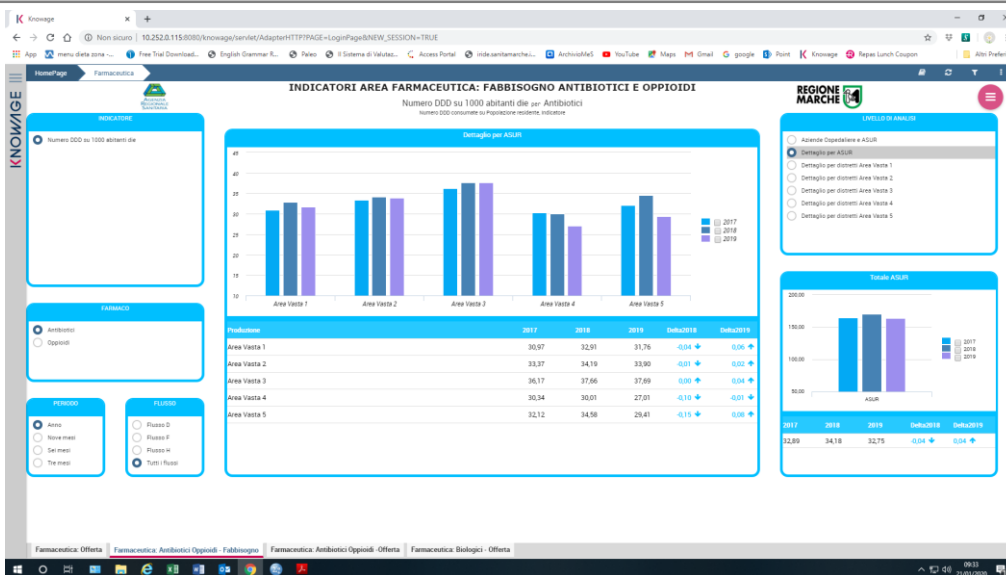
Knowage
Non sicuro | 10.252.0.115:8080/knowage/servlet/AdapterHTTP?PAGE=LoginPage&NEW_SESSION=TRUE
App menu dieta zona -... Free Trial Download... English Grammar R... Paleo Il Sistema di Valutaz... Access Portal iride.sanitamarche.i... ArchivioMeS YouTube Maps Gmail google Point Knowage Repas Lunch Coupon Altri Preferiti

KNOWAGE
HomePage Farmaceutica

INDICATORI AREA FARMACEUTICA: FABBISOGNO ANTIBIOTICI E OPPIOIDI
Numero DDD su 1000 abitanti die per Antibiotici
Numero DDD consumate su Popolazione residente, indicatore

REGIONE MARCHE

INDICATORE
Numero DDD su 1000 abitanti die

FARMACO
Antibiotici
Oppioidi

PERIODO
Anno
Nove mesi
Sei mesi
Tre mesi

FLUSSO
Flusso D
Flusso F
Flusso H
Tutti i flussi

Dettaglio per ASUR
45
40
35
30
25
20
15
10
Area Vasta 1 Area Vasta 2 Area Vasta 3 Area Vasta 4 Area Vasta 5
2017
2018
2019

| Produzione | 2017 | 2018 | 2019 | Delta2018 | Delta2019 |
|---|---|---|---|---|---|
| Area Vasta 1 | 30,97 | 32,91 | 31,76 | -0,04 | 0,06 |
| Area Vasta 2 | 33,37 | 34,19 | 33,90 | -0,01 | 0,02 |
| Area Vasta 3 | 36,17 | 37,66 | 37,69 | 0,00 | 0,04 |
| Area Vasta 4 | 30,34 | 30,01 | 27,01 | -0,10 | -0,01 |
| Area Vasta 5 | 32,12 | 34,58 | 29,41 | -0,15 | 0,08 |

LIVELLO DI ANALISI
Aziende Ospedaliere e ASUR
Dettaglio per ASUR
Dettaglio per distretti Area Vasta 1
Dettaglio per distretti Area Vasta 2
Dettaglio per distretti Area Vasta 3
Dettaglio per distretti Area Vasta 4
Dettaglio per distretti Area Vasta 5

Totale ASUR
200.00
150.00
100.00
50.00
ASUR
2017
2018
2019

| 2017 | 2018 | 2019 | Delta2018 | Delta2019 |
|---|---|---|---|---|
| 32,89 | 34,18 | 32,75 | -0,04 | 0,04 |

Farmaceutica: Offerta | Farmaceutica: Antibiotici Oppioidi - Fabbisogno | Farmaceutica: Antibiotici Oppioidi - Offerta | Farmaceutica: Biologici - Offerta

09:33
23/01/2020